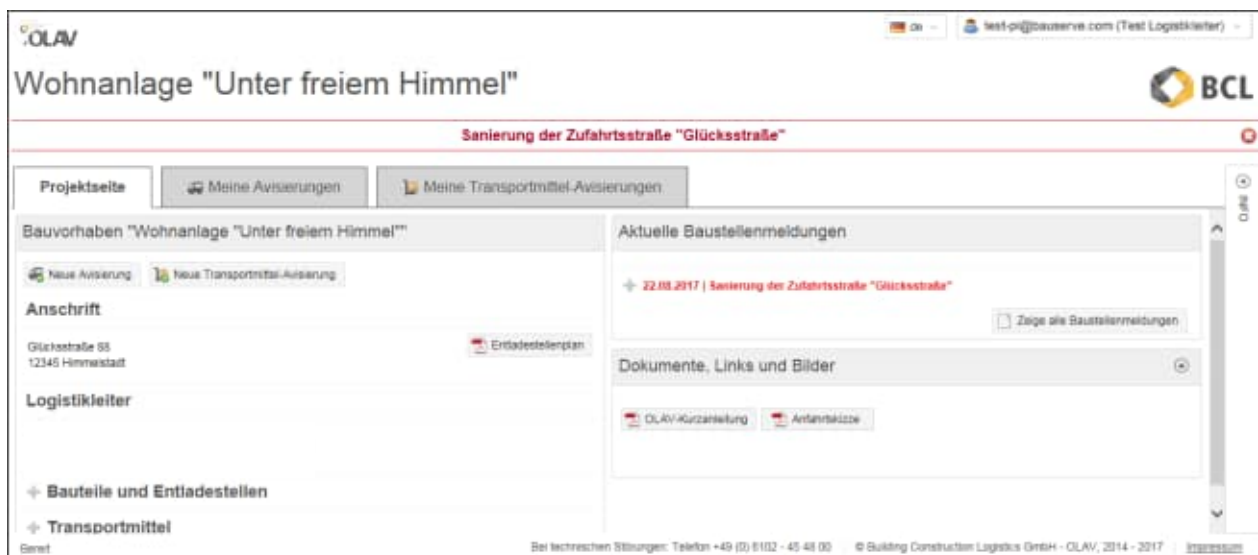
OLAV

de

test-pl@bauserve.com (Test Logistikleiter)

Wohnanlage "Unter freiem Himmel"

BCL

Sanierung der Zufahrtsstraße "Glücksstraße"

Projektseite

Meine Avisierungen

Meine Transportmittel-Avisierungen

Info

Bauvorhaben "Wohnanlage "Unter freiem Himmel""

Neue Avisierung

Neue Transportmittel-Avisierung

Anschrift

Glücksstraße 55
12345 Himmelstadt

Entladestellenplan

Logistikleiter

Bauteile und Entladestellen

Transportmittel

Aktuelle Baustellenmeldungen

22.08.2017 | Sanierung der Zufahrtsstraße "Glücksstraße"

Zeige alle Baustellenmeldungen

Dokumente, Links und Bilder

OLAV-Kurzanleitung

Anfahrtskizze

Bereit

Bei technischen Störungen: Telefon +49 (0) 6102 - 45 48 00

© Building Construction Logistics GmbH - OLAV, 2014 - 2017

Impressum